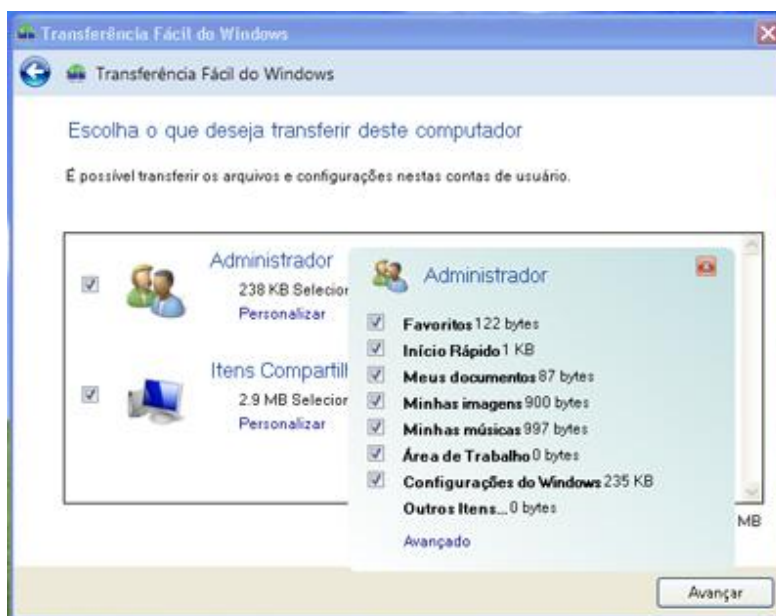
Transferência Fácil do Windows

Transferência Fácil do Windows

Escolha o que deseja transferir deste computador

É possível transferir os arquivos e configurações nestas contas de usuário.

Administrador
238 KB Selecior
Personalizar

Itens Compartill
2.9 MB Selecior
Personalizar

Administrador

Favoritos 122 bytes
Início Rápido 1 KB
Meus documentos 87 bytes
Minhas imagens 900 bytes
Minhas músicas 997 bytes
Área de Trabalho 0 bytes
Configurações do Windows 235 KB
Outros Itens... 0 bytes
Avançado

MB

Avançar